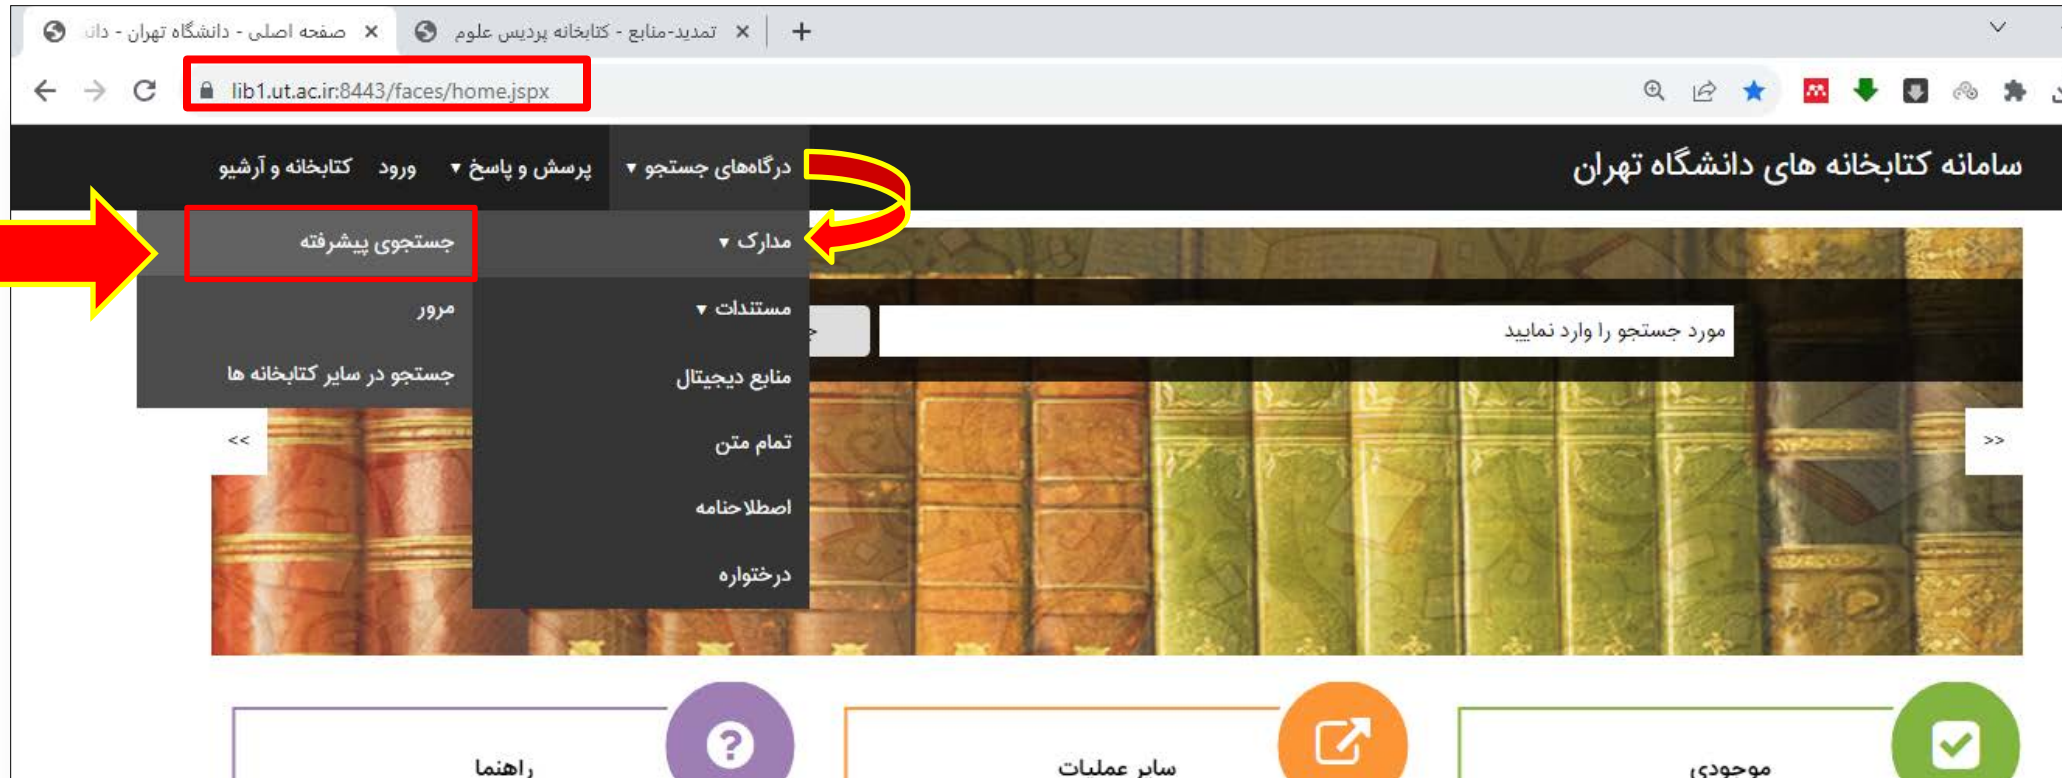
صفحه اصلی - دانشگاه تهران - دان ×
تمدید-منابع - کتابخانه پردیس علوم ×
+

lib1.ut.ac.ir:8443/faces/home.jspx

سامانه کتابخانه های دانشگاه تهران

درگاه‌های جستجو ▾
پرسش و پاسخ ▾
ورود
کتابخانه و آرشیو

مدارک ▾
مستندات ▾
منابع دیجیتال
تمام متن
اصطلاحنامه
درختواره

جستجوی پیشرفته
مرور
جستجو در سایر کتابخانه ها

مورد جستجو را وارد نمایید

<<
>>

راهنما
سایر عملیات
موجودی